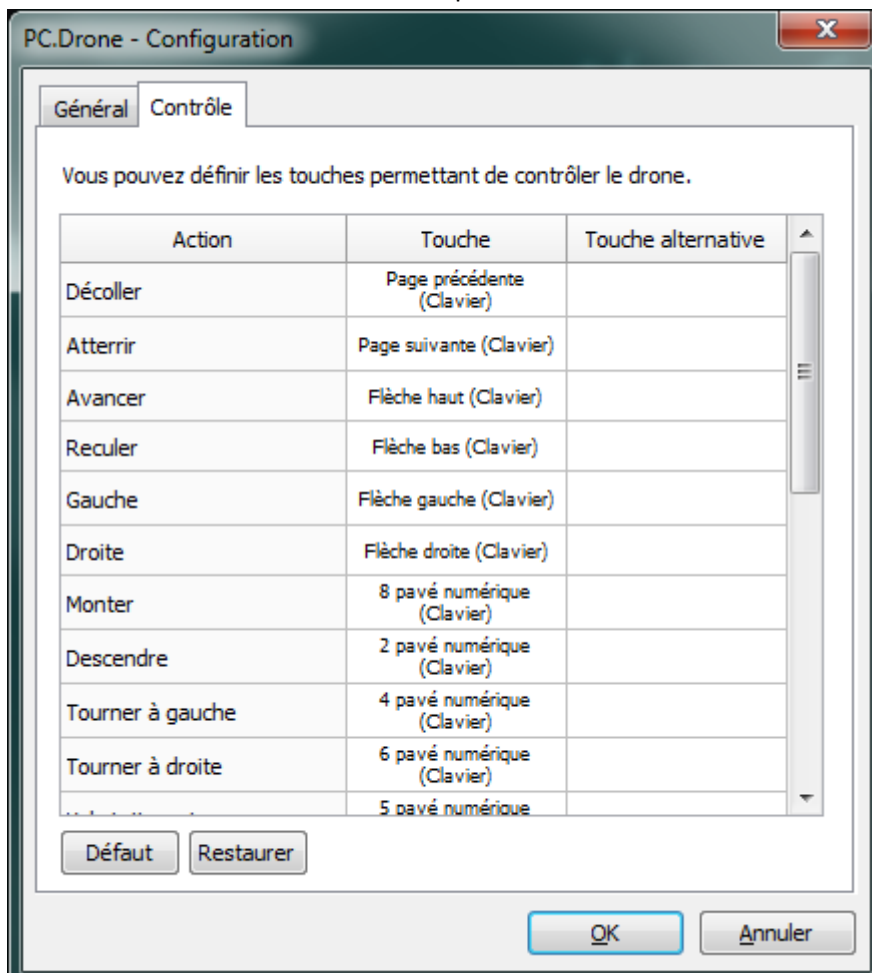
PC.Drone - Configuration

Général | Contrôle

Vous pouvez définir les touches permettant de contrôler le drone.

| Action | Touche | Touche alternative |
|---|---|---|
| Décoller | Page précédente (Clavier) | |
| Atterrir | Page suivante (Clavier) | |
| Avancer | Flèche haut (Clavier) | |
| Reculer | Flèche bas (Clavier) | |
| Gauche | Flèche gauche (Clavier) | |
| Droite | Flèche droite (Clavier) | |
| Monter | 8 pavé numérique (Clavier) | |
| Descendre | 2 pavé numérique (Clavier) | |
| Tourner à gauche | 4 pavé numérique (Clavier) | |
| Tourner à droite | 6 pavé numérique (Clavier) | |
| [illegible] | 5 pavé numérique | |

Défaut | Restaurer

OK | Annuler